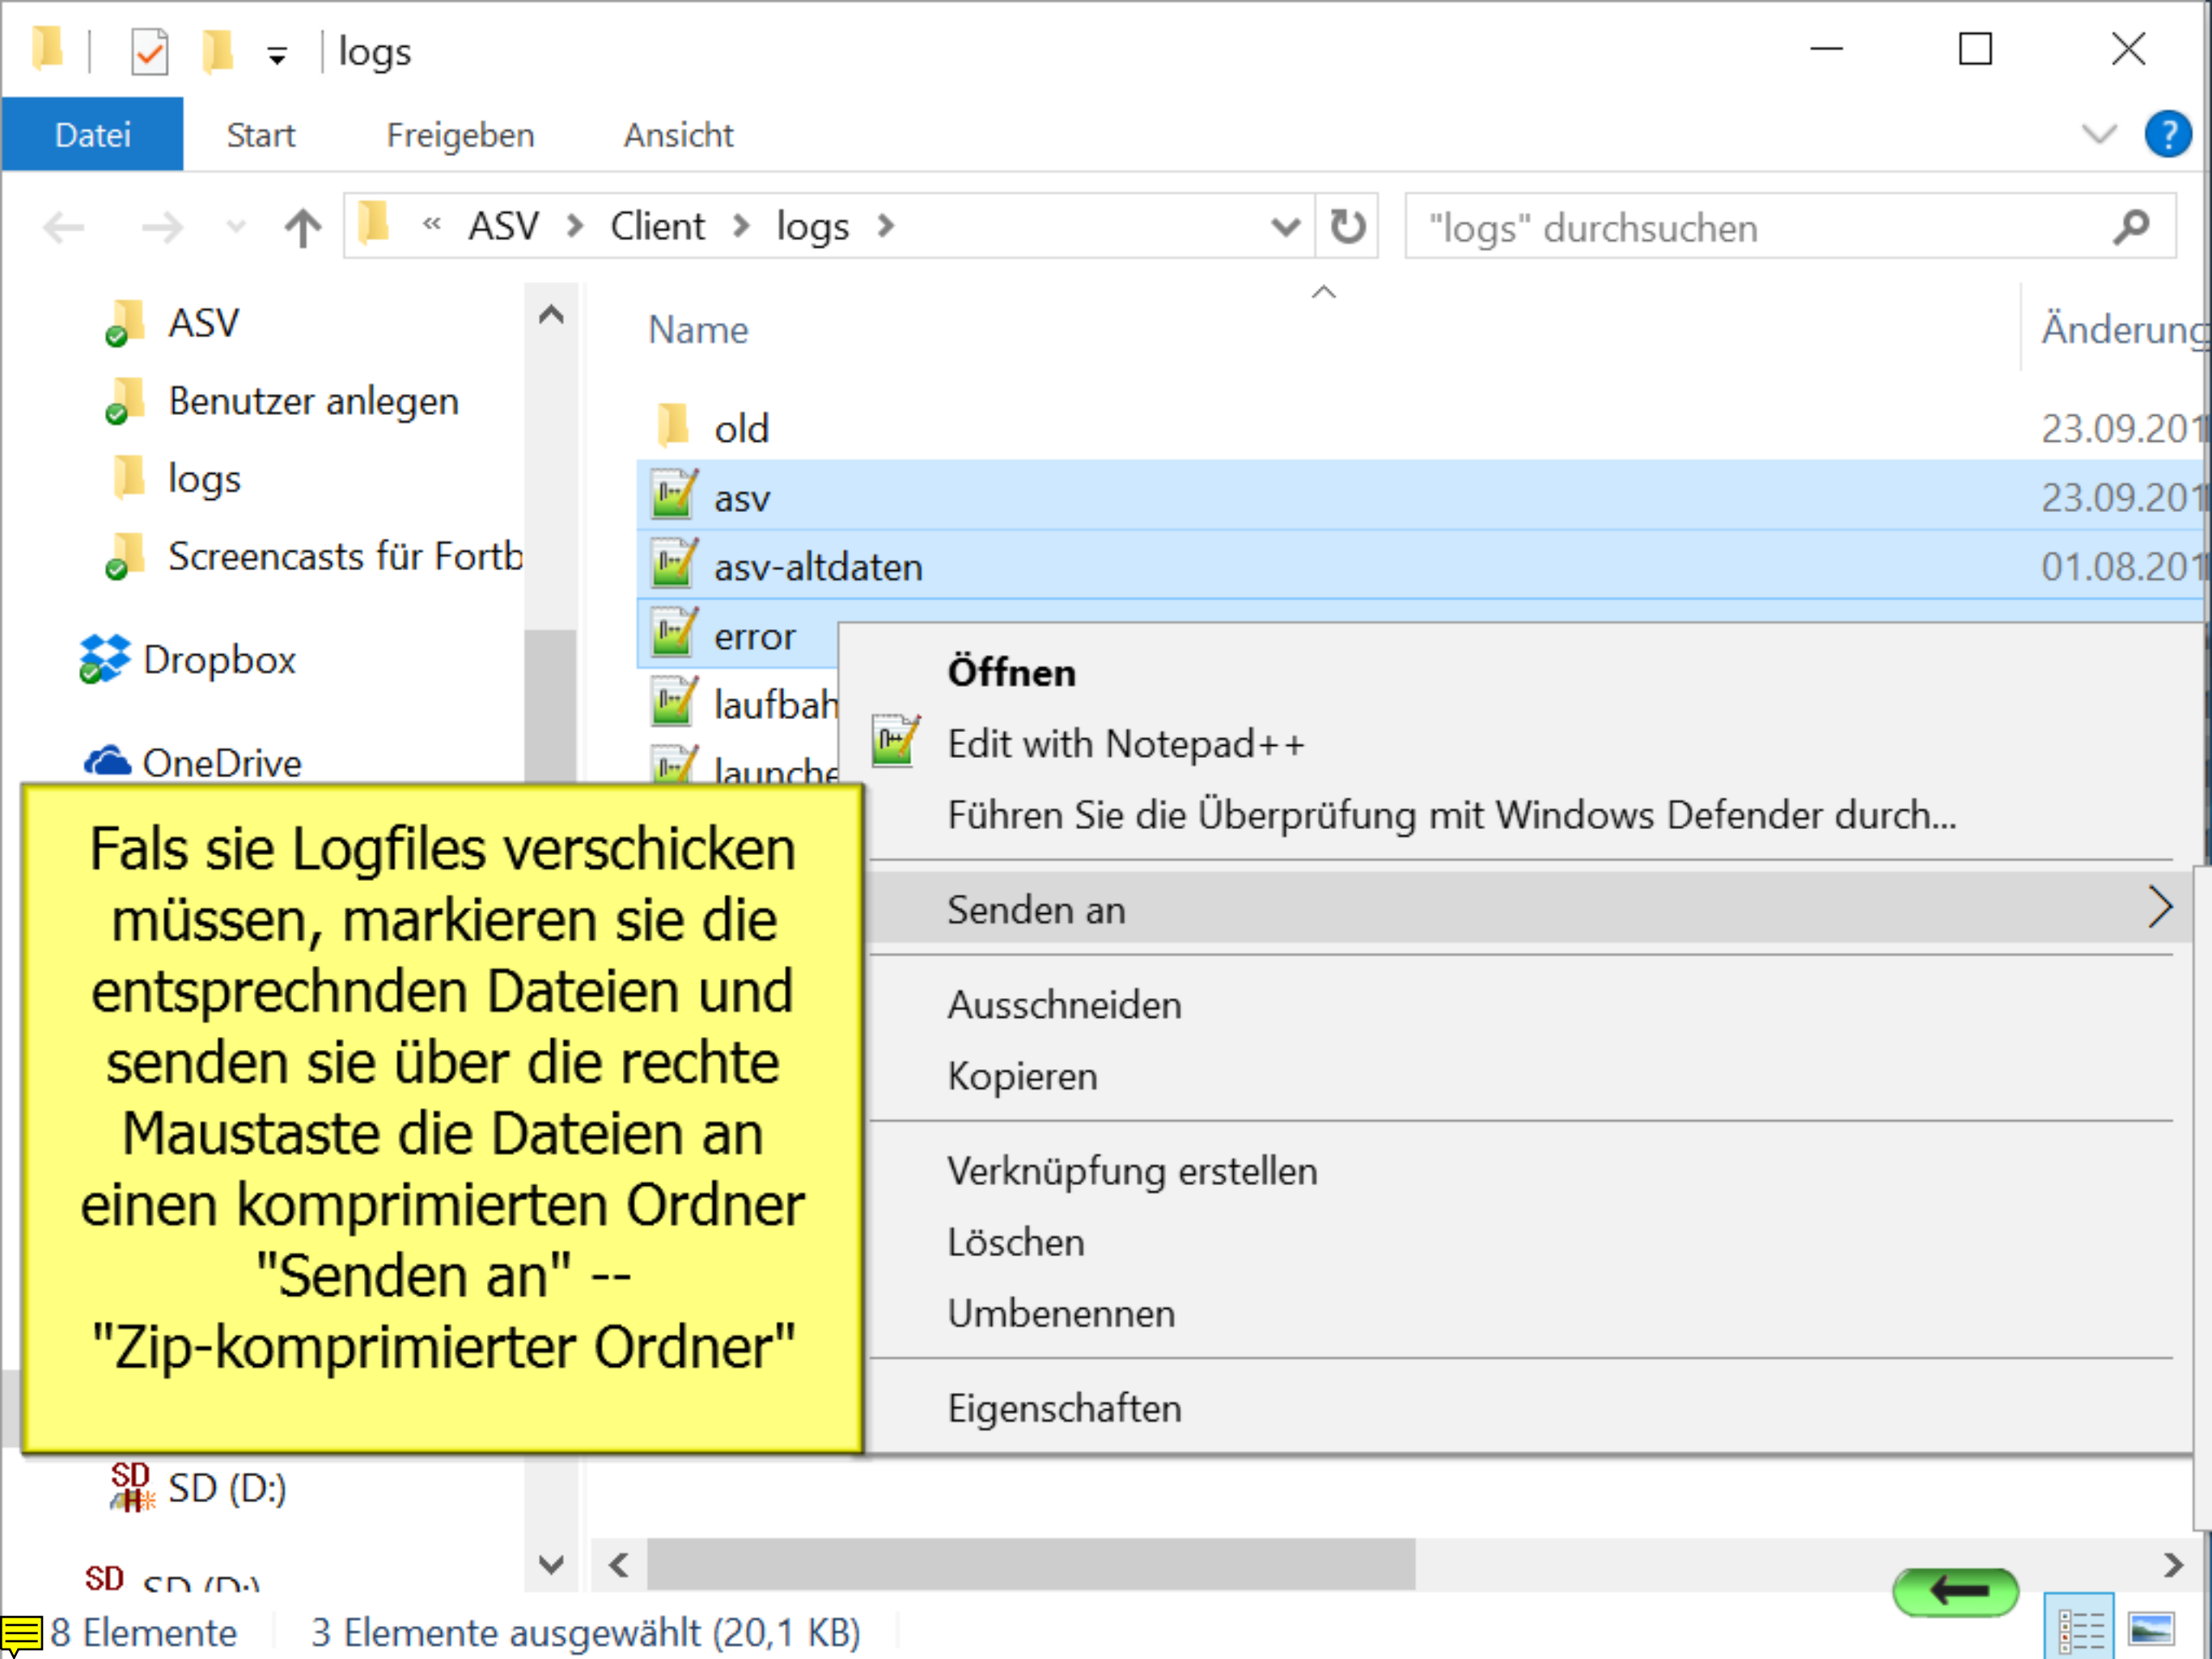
logs

Datei Start Freigeben Ansicht

« ASV › Client › logs ›

"logs" durchsuchen

ASV
Benutzer anlegen
logs
Screencasts für Fortb
Dropbox
OneDrive

Name
Änderung

old 23.09.201
asv 23.09.201
asv-altdaten 01.08.201
error
laufbah
launche

Öffnen
Edit with Notepad++
Führen Sie die Überprüfung mit Windows Defender durch...
Senden an
Ausschneiden
Kopieren
Verknüpfung erstellen
Löschen
Umbenennen
Eigenschaften

Fals sie Logfiles verschicken müssen, markieren sie die entsprechnden Dateien und senden sie über die rechte Maustaste die Dateien an einen komprimierten Ordner "Senden an" -- "Zip-komprimierter Ordner"

SD (D:)
SD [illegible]

8 Elemente 3 Elemente ausgewählt (20,1 KB)